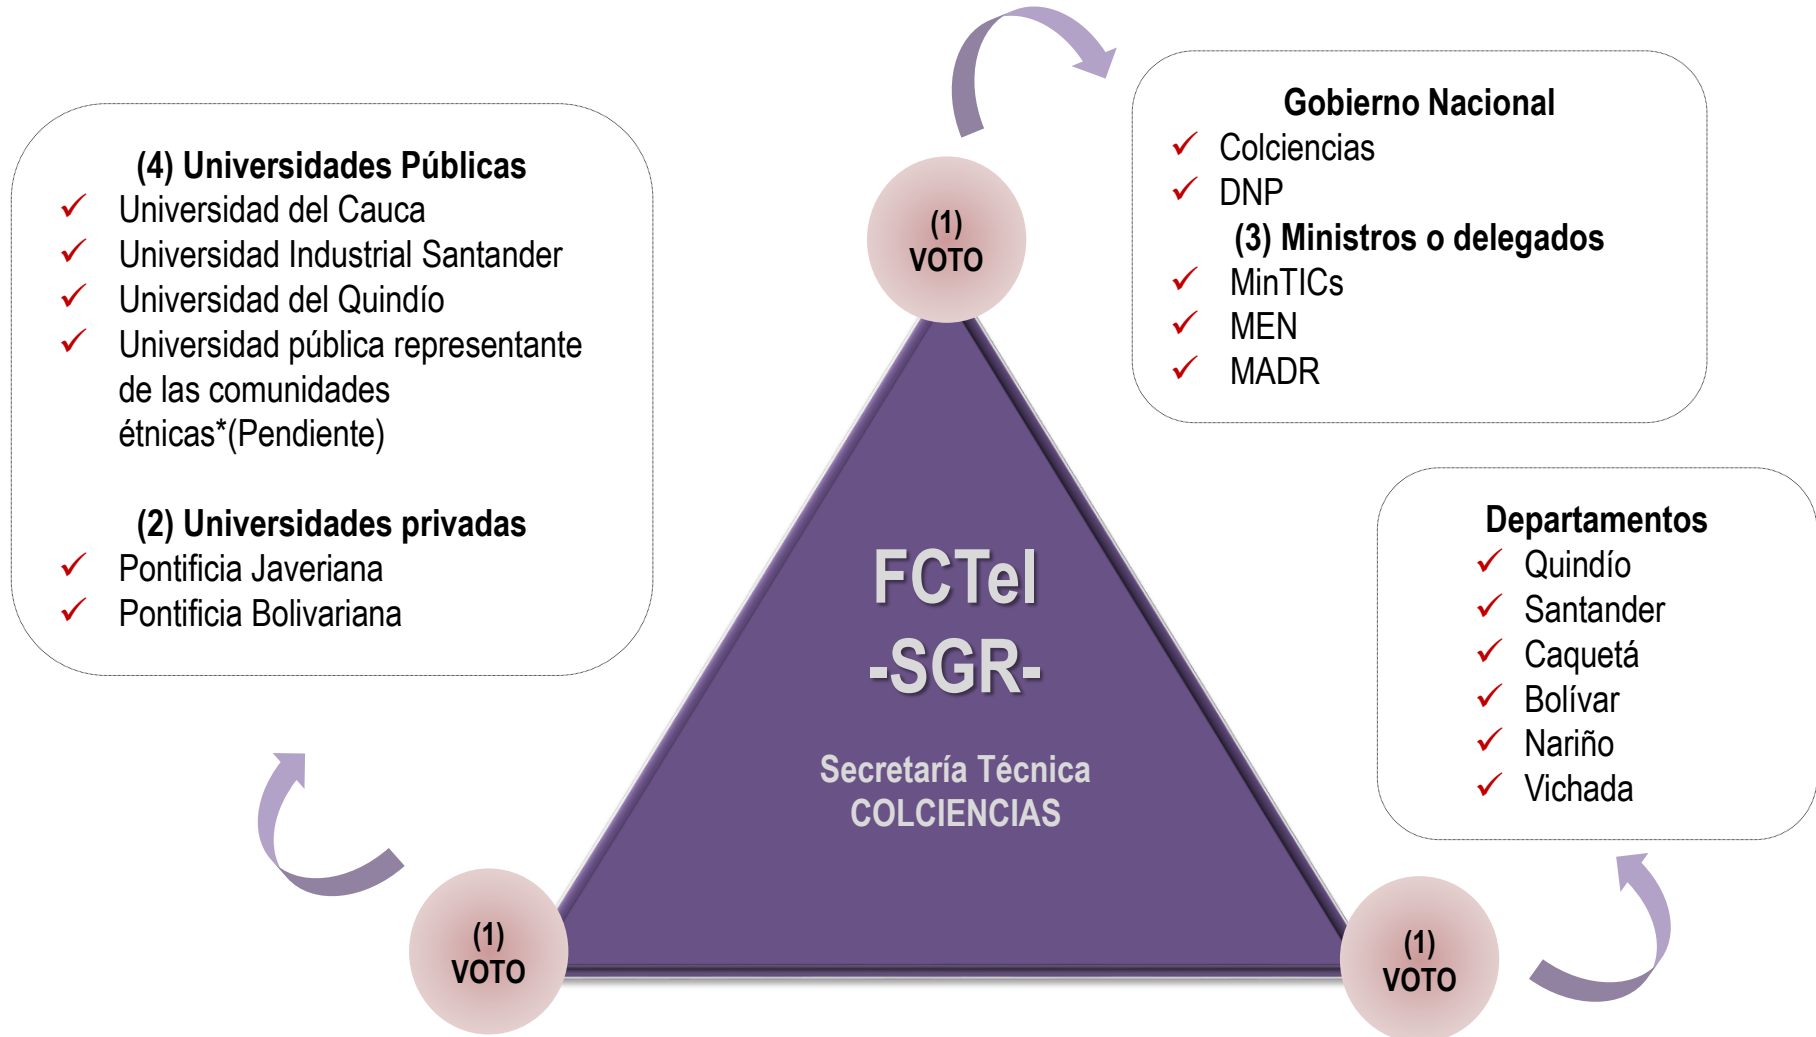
(4) Universidades Públicas
✓ Universidad del Cauca
✓ Universidad Industrial Santander
✓ Universidad del Quindío
✓ Universidad pública representante de las comunidades étnicas*(Pendiente)

(2) Universidades privadas
✓ Pontificia Javeriana
✓ Pontificia Bolivariana

(1) VOTO

Gobierno Nacional
✓ Colciencias
✓ DNP
(3) Ministros o delegados
✓ MinTICs
✓ MEN
✓ MADR

FCTeI
-SGR-

Secretaría Técnica
COLCIENCIAS

Departamentos
✓ Quindío
✓ Santander
✓ Caquetá
✓ Bolívar
✓ Nariño
✓ Vichada

(1) VOTO

(1) VOTO